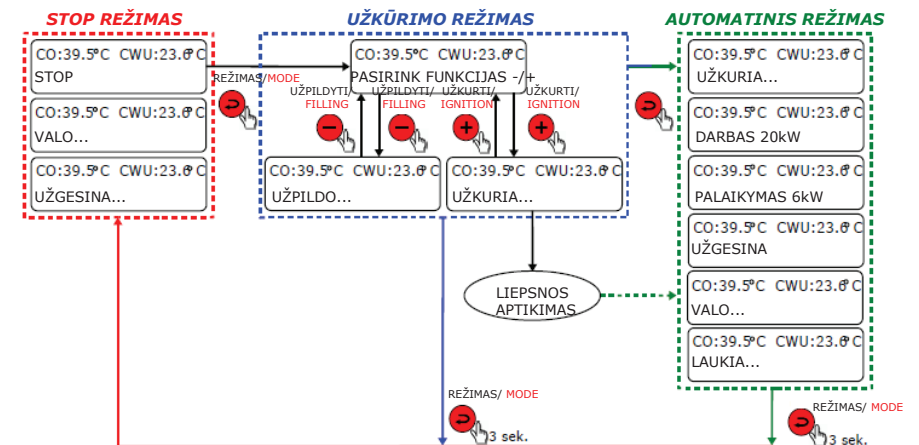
STOP REŽIMAS

CO:39.5°C CWU:23.0°C
STOP

CO:39.5°C CWU:23.0°C
VALO...

CO:39.5°C CWU:23.0°C
UŽGESINA...

REŽIMAS/MODE

UŽKŪRIMO REŽIMAS

CO:39.5°C CWU:23.0°C
PASIRINK FUNKCIJAS -/+

UŽPILDYTI/ FILLING
UŽPILDYTI/ FILLING
UŽKURTI/ IGNITION
UŽKURTI/ IGNITION

CO:39.5°C CWU:23.0°C
UŽPILDO...

CO:39.5°C CWU:23.0°C
UŽKURIA...

LIEPSNOS APTIKIMAS

REŽIMAS/ MODE
3 sek.

AUTOMATINIS REŽIMAS

CO:39.5°C CWU:23.0°C
UŽKURIA...

CO:39.5°C CWU:23.0°C
DARBAS 20kW

CO:39.5°C CWU:23.0°C
PALAIKYMAS 6kW

CO:39.5°C CWU:23.0°C
UŽGESINA

CO:39.5°C CWU:23.0°C
VALO...

CO:39.5°C CWU:23.0°C
LAUKIA...

REŽIMAS/ MODE
3 sek.